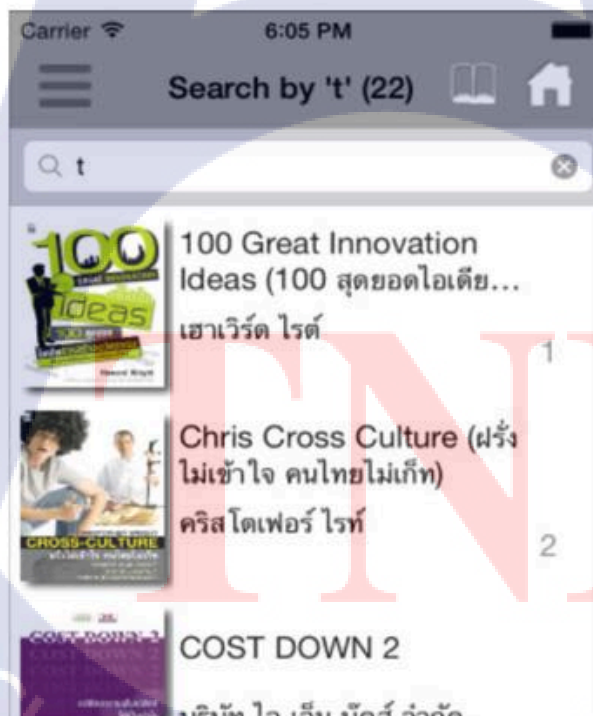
Carrier 6:05 PM

Search by 't' (22)

t

100 Great Innovation Ideas (100 สุดยอดไอเดีย...

เฮาเวิร์ด ไรต์

1

100 Ideas

Chris Cross Culture (ฝรั่งไม่เข้าใจ คนไทยไม่เก็ท)

คริสโตเฟอร์ ไรท์

2

CROSS-CULTURE

COST DOWN 2

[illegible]

TNI